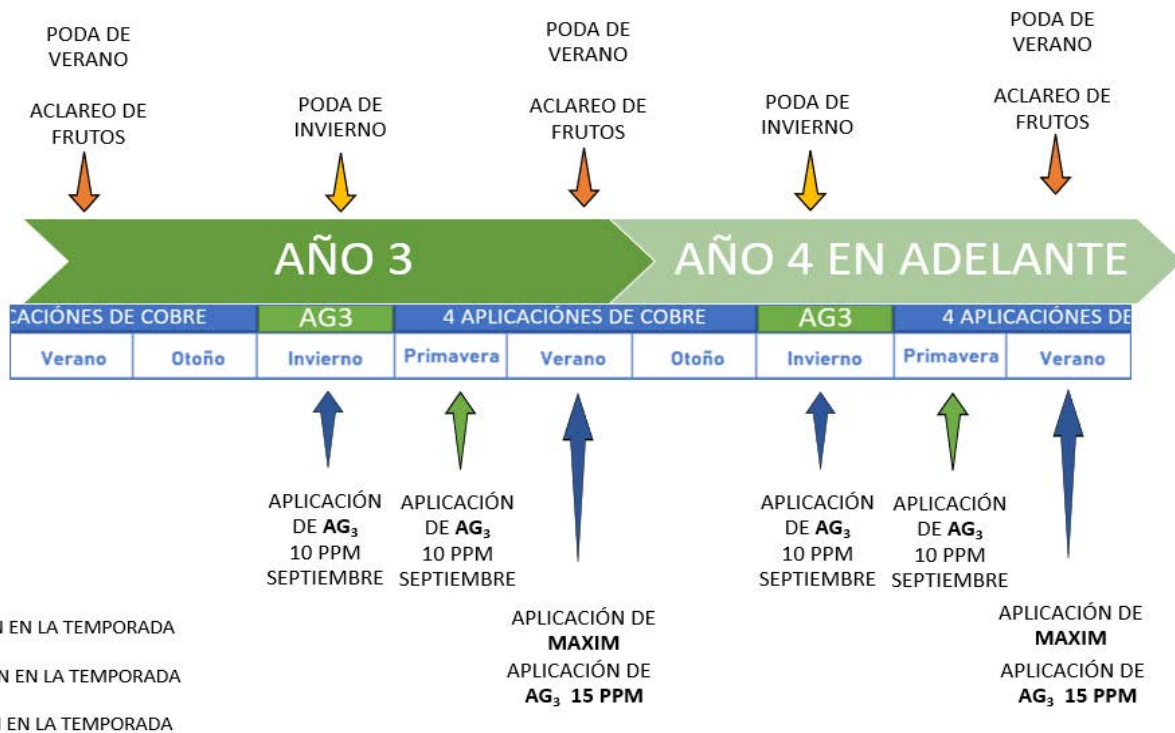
PODA DE VERANO

ACLAREO DE FRUTOS

PODA DE INVIERNO

PODA DE VERANO

ACLAREO DE FRUTOS

PODA DE INVIERNO

PODA DE VERANO

ACLAREO DE FRUTOS

AÑO 3

AÑO 4 EN ADELANTE

CACIÓNES DE COBRE

AG3

4 APLICACIÓNES DE COBRE

AG3

4 APLICACIÓNES DE

| Verano | Otoño | Invierno | Primavera | Verano | Otoño | Invierno | Primavera | Verano |
|---|---|---|---|---|---|---|---|---|

APLICACIÓN DE **AG$_3$** 10 PPM SEPTIEMBRE

APLICACIÓN DE **AG$_3$** 10 PPM SEPTIEMBRE

APLICACIÓN DE **MAXIM**

APLICACIÓN DE **AG$_3$ 15 PPM**

APLICACIÓN DE **AG$_3$** 10 PPM SEPTIEMBRE

APLICACIÓN DE **AG$_3$** 10 PPM SEPTIEMBRE

APLICACIÓN DE **MAXIM**

APLICACIÓN DE **AG$_3$ 15 PPM**

N EN LA TEMPORADA

N EN LA TEMPORADA

N EN LA TEMPORADA